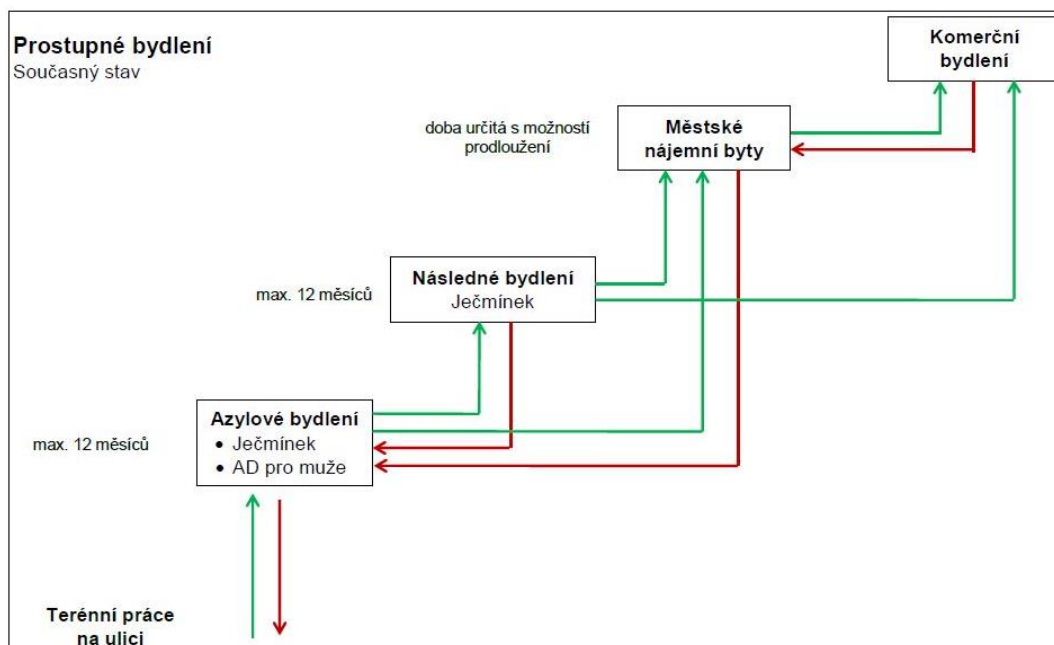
Prostupné bydlení
Současný stav

Komerční bydlení

doba určitá s možností prodloužení

Městské nájemní byty

max. 12 měsíců

Následné bydlení
Ječmínek

max. 12 měsíců

Azylové bydlení
• Ječmínek
• AD pro muže

Terénní práce na ulici